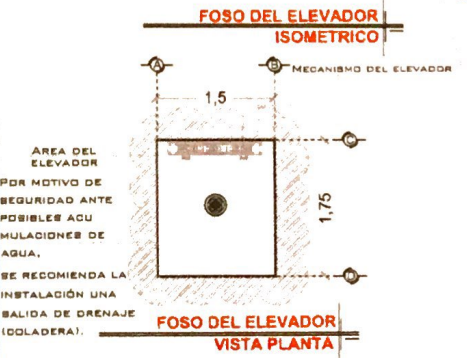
FOSO DEL ELEVADOR
ISOMETRICO

A

B

MECANISMO DEL ELEVADOR

1,5

C

AREA DEL ELEVADOR
POR MOTIVO DE SEGURIDAD ANTE POSIBLES ACUMULACIONES DE AGUA,
SE RECOMIENDA LA INSTALACIÓN UNA SALIDA DE DRENAJE (COLADERA).

1,75

D

FOSO DEL ELEVADOR
VISTA PLANTA